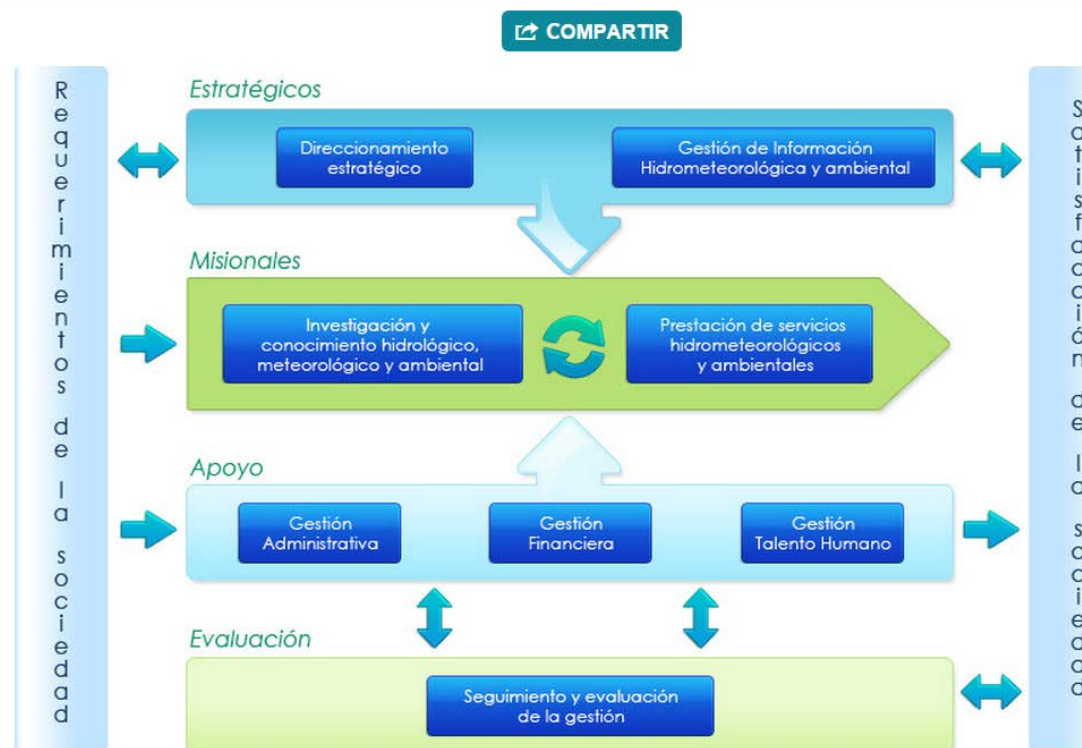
COMPARTIR

Requerimientos de la sociedad

Estratégicos

Direccionamiento estratégico

Gestión de Información Hidrometeorológica y ambiental

Misionales

Investigación y conocimiento hidrológico, meteorológico y ambiental

Prestación de servicios hidrometeorológicos y ambientales

Apoyo

Gestión Administrativa

Gestión Financiera

Gestión Talento Humano

Evaluación

Seguimiento y evaluación de la gestión

S a t i s f a c c i ó n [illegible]
a e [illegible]
l a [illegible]
s o c i e d a d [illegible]